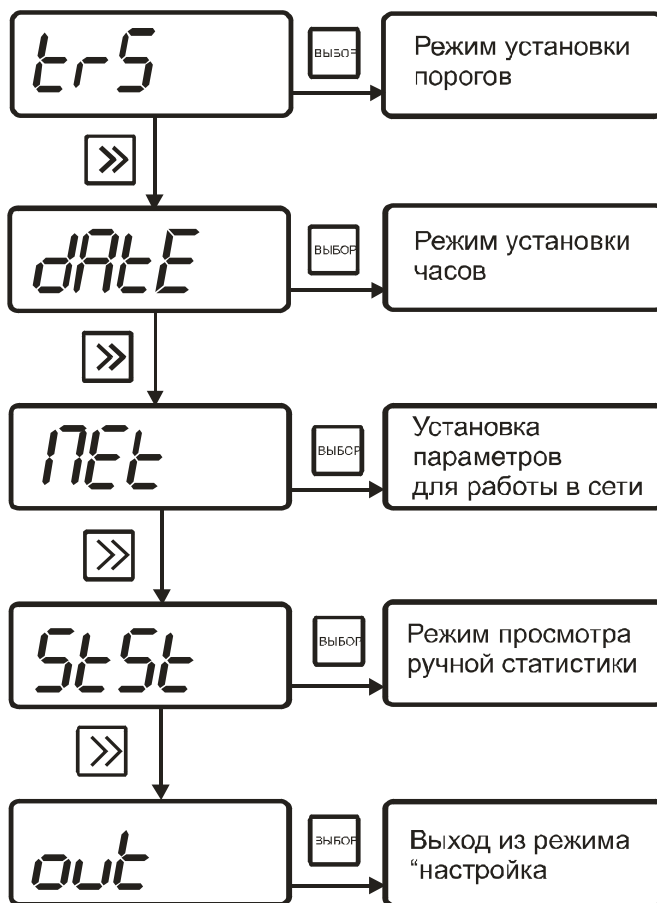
trS

ВЫБОР

Режим установки порогов

»

dAtE

ВЫБОР

Режим установки часов

»

ΠEt

ВЫБОР

Установка параметров для работы в сети

»

StSt

ВЫБОР

Режим просмотра ручной статистики

»

out

ВЫБОР

Выход из режима “настройка